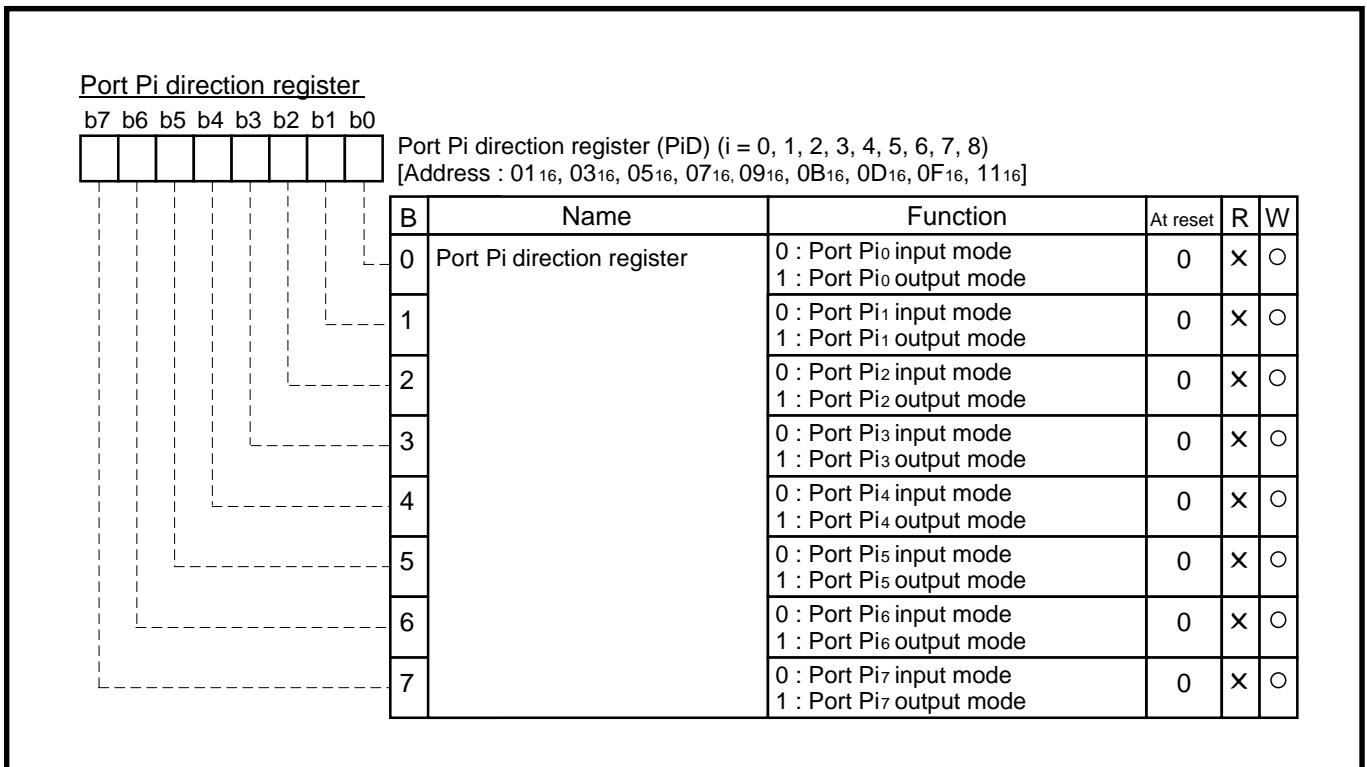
Port Pi direction register

b7 b6 b5 b4 b3 b2 b1 b0

Port Pi direction register (PiD) (i = 0, 1, 2, 3, 4, 5, 6, 7, 8)
[Address : $01_{16}$, $03_{16}$, $05_{16}$, $07_{16}$, $09_{16}$, $0B_{16}$, $0D_{16}$, $0F_{16}$, $11_{16}$]

| B | Name | Function | At reset | R | W |
|---|---|---|---|---|---|
| 0 | Port Pi direction register | 0 : Port $Pi_0$ input mode<br>1 : Port $Pi_0$ output mode | 0 | × | ○ |
| 1 | | 0 : Port $Pi_1$ input mode<br>1 : Port $Pi_1$ output mode | 0 | × | ○ |
| 2 | | 0 : Port $Pi_2$ input mode<br>1 : Port $Pi_2$ output mode | 0 | × | ○ |
| 3 | | 0 : Port $Pi_3$ input mode<br>1 : Port $Pi_3$ output mode | 0 | × | ○ |
| 4 | | 0 : Port $Pi_4$ input mode<br>1 : Port $Pi_4$ output mode | 0 | × | ○ |
| 5 | | 0 : Port $Pi_5$ input mode<br>1 : Port $Pi_5$ output mode | 0 | × | ○ |
| 6 | | 0 : Port $Pi_6$ input mode<br>1 : Port $Pi_6$ output mode | 0 | × | ○ |
| 7 | | 0 : Port $Pi_7$ input mode<br>1 : Port $Pi_7$ output mode | 0 | × | ○ |